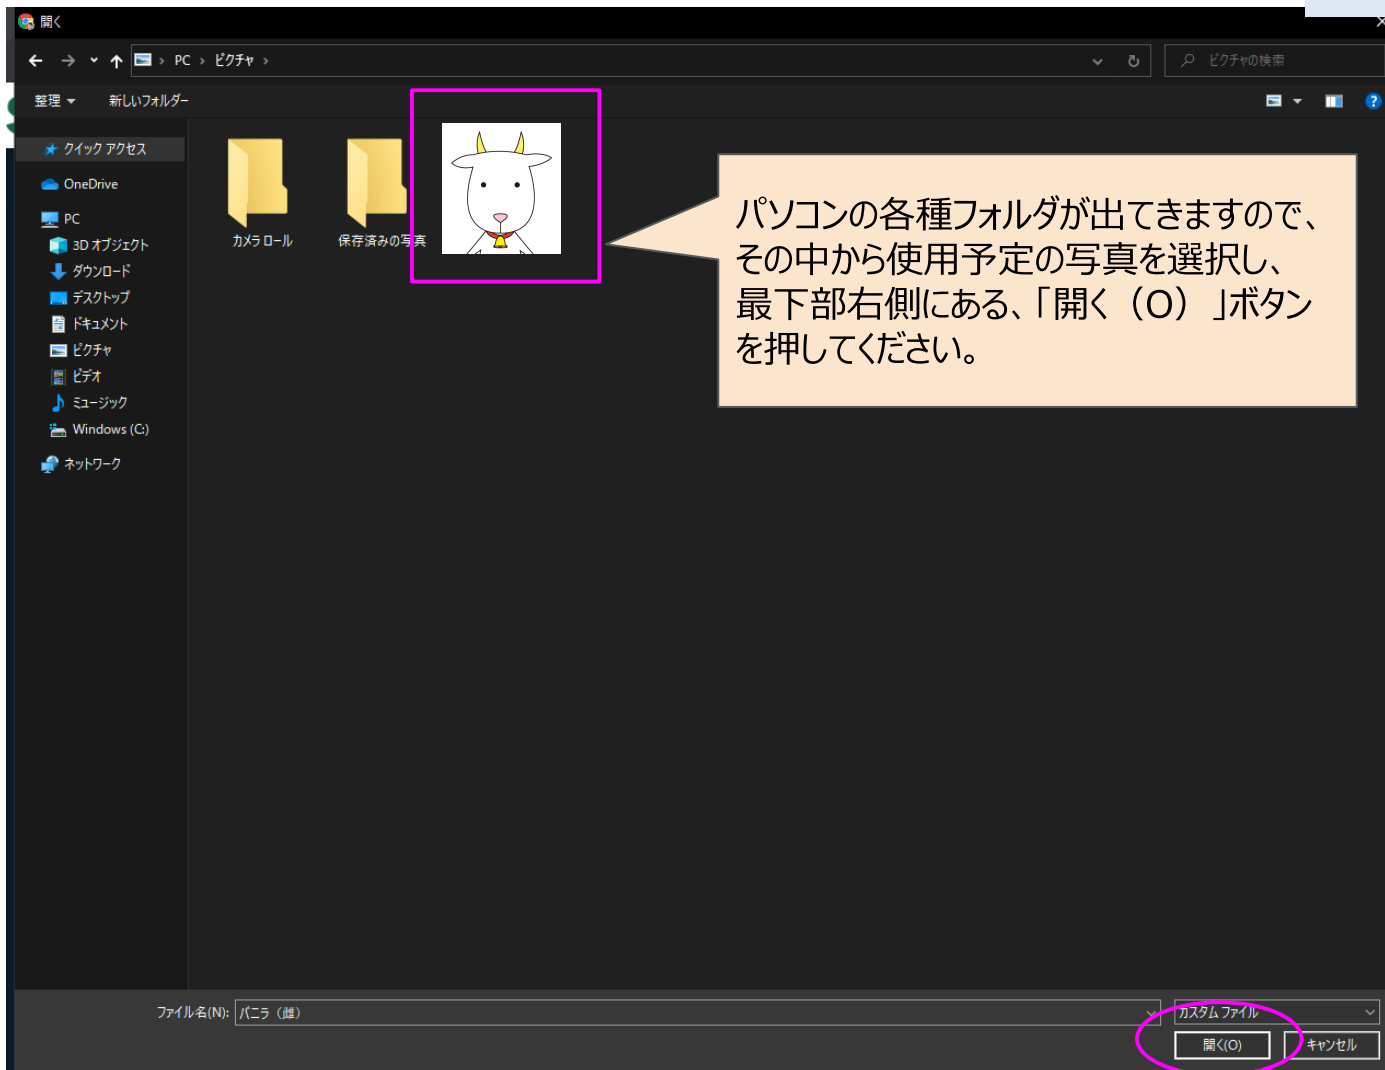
開く

PC › ピクチャ ›

ピクチャの検索

整理 ▾ 新しいフォルダー

クイック アクセス
OneDrive
PC
3D オブジェクト
ダウンロード
デスクトップ
ドキュメント
ピクチャ
ビデオ
ミュージック
Windows (C:)
ネットワーク

カメラ ロール
保存済みの写真

パソコンの各種フォルダが出てきますので、その中から使用予定の写真を選択し、最下部右側にある、「開く（O）」ボタンを押してください。

ファイル名(N): バニラ（雌）
カスタム ファイル
開く(O)
キャンセル